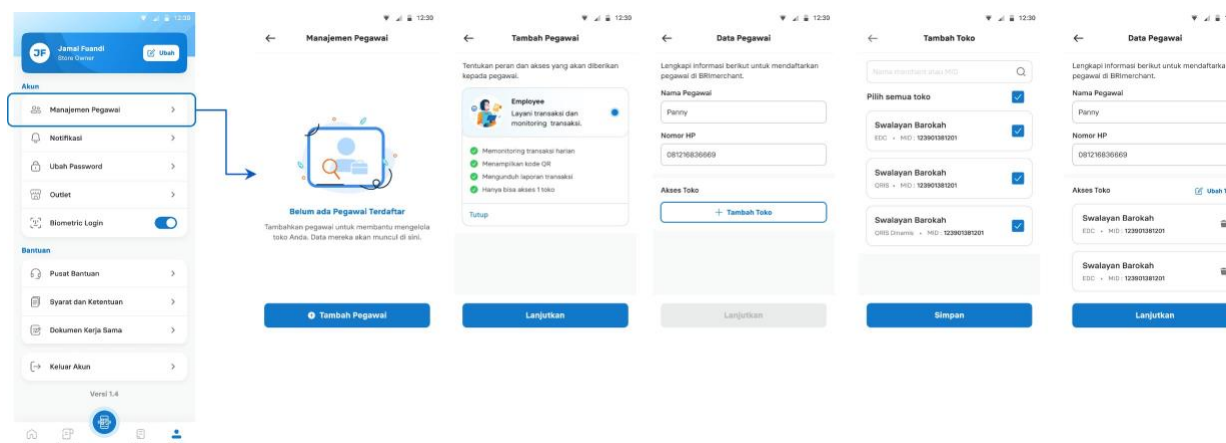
12:30

JF Jamal Fuandi
Store Owner
Ubah

Akun
Manajemen Pegawai
Notifikasi
Ubah Password
Outlet
Biometric Login

Bantuan
Pusat Bantuan
Syarat dan Ketentuan
Dokumen Kerja Sama

Keluar Akun

Versi 1.4

12:30
Manajemen Pegawai

Belum ada Pegawai Terdaftar
Tambahkan pegawai untuk membantu mengelola toko Anda. Data mereka akan muncul di sini.

Tambah Pegawai

12:30
Tambah Pegawai

Tentukan peran dan akses yang akan diberikan kepada pegawai.

Employee
Layani transaksi dan monitoring transaksi.

Memonitoring transaksi harian
Menampilkan kode QR
Mengunduh laporan transaksi
Hanya bisa akses 1 toko

Tutup

Lanjutkan

12:30
Data Pegawai

Lengkapi informasi berikut untuk mendaftarkan pegawai di BRImerchant.

Nama Pegawai
Panny

Nomor HP
081216836669

Akses Toko
+ Tambah Toko

Lanjutkan

12:30
Tambah Toko

Nama merchant atau MID

Pilih semua toko

Swalayan Barokah
EDC • MID : 123901381201

Swalayan Barokah
QRIS • MID : 123901381201

Swalayan Barokah
QRIS Dinamis • MID : 123901381201

Simpan

Data Pegawai

Lengkapi informasi berikut untuk mendaftarka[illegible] pegawai di BRImerchant.

Nama Pegawai
Panny

Nomor HP
081216836669

Akses Toko
Ubah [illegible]

Swalayan Barokah
EDC • MID : 123901381201

Swalayan Barokah
EDC • MID : 123901381201

Lanjutkan